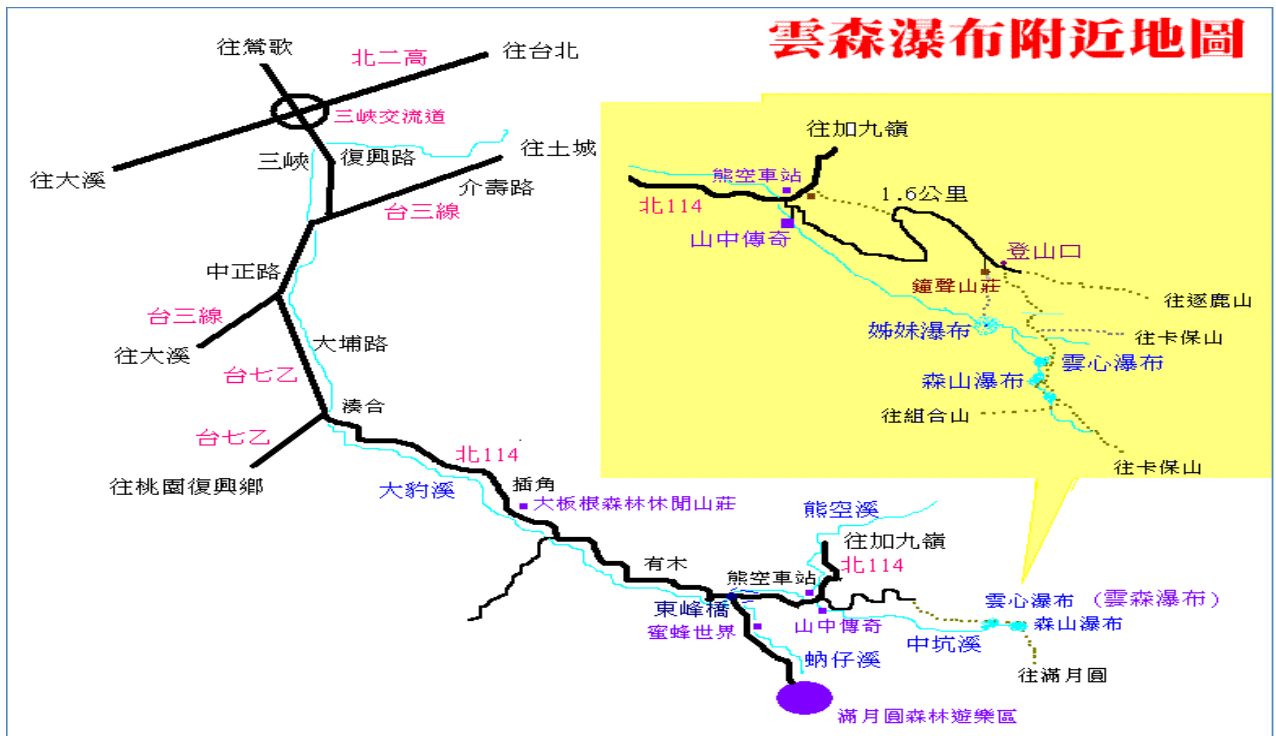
雲森瀑布附近地圖

往鶯歌
北二高
往台北
三峽交流道
往大溪
三峽
復興路
往土城
介壽路
台三線
中正路
台三線
往大溪
大埔路
台七乙
湊合
台七乙
往桃園復興鄉
北114
大豹溪
插角
大板根森林休閒山莊
熊空溪
往加九嶺
有木
熊空車站
北114
東峰橋
蜜蜂世界
山中傳奇
中坑溪
蚋仔溪
滿月圓森林遊樂區
雲心瀑布（雲森瀑布）
森山瀑布
往滿月圓

往加九嶺
熊空車站
北114
1.6公里
山中傳奇
登山口
鐘聲山莊
往逐鹿山
姊妹瀑布
往卡保山
雲心瀑布
森山瀑布
往組合山
往卡保山